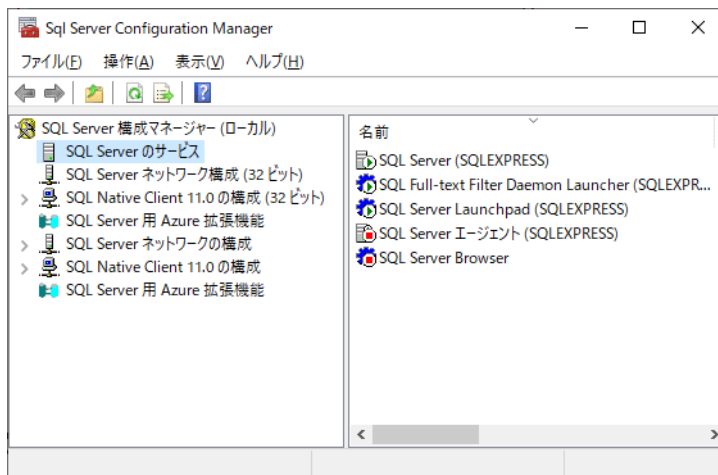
Sql Server Configuration Manager

ファイル(F) 操作(A) 表示(V) ヘルプ(H)

SQL Server 構成マネージャー (ローカル)
SQL Server のサービス
SQL Server ネットワーク構成 (32 ビット)
SQL Native Client 11.0 の構成 (32 ビット)
SQL Server 用 Azure 拡張機能
SQL Server ネットワークの構成
SQL Native Client 11.0 の構成
SQL Server 用 Azure 拡張機能

名前
SQL Server (SQLEXPRESS)
SQL Full-text Filter Daemon Launcher (SQLEXPR...
SQL Server Launchpad (SQLEXPRESS)
SQL Server エージェント (SQLEXPRESS)
SQL Server Browser